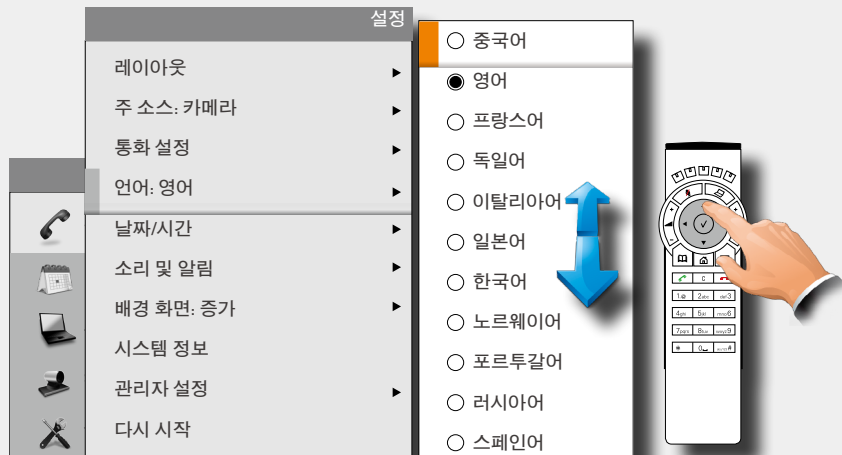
설정

레이아웃 ►
주 소스: 카메라 ►
통화 설정 ►
언어: 영어 ►
날짜/시간 ►
소리 및 알림 ►
배경 화면: 증가 ►
시스템 정보
관리자 설정 ►
다시 시작

○ 중국어
◉ 영어
○ 프랑스어
○ 독일어
○ 이탈리아어
○ 일본어
○ 한국어
○ 노르웨이어
○ 포르투갈어
○ 러시아어
○ 스페인어

1 2abc 3def
4ghi 5jkl 6mno
7pqrs 8tuv 9wxyz
* 0 #